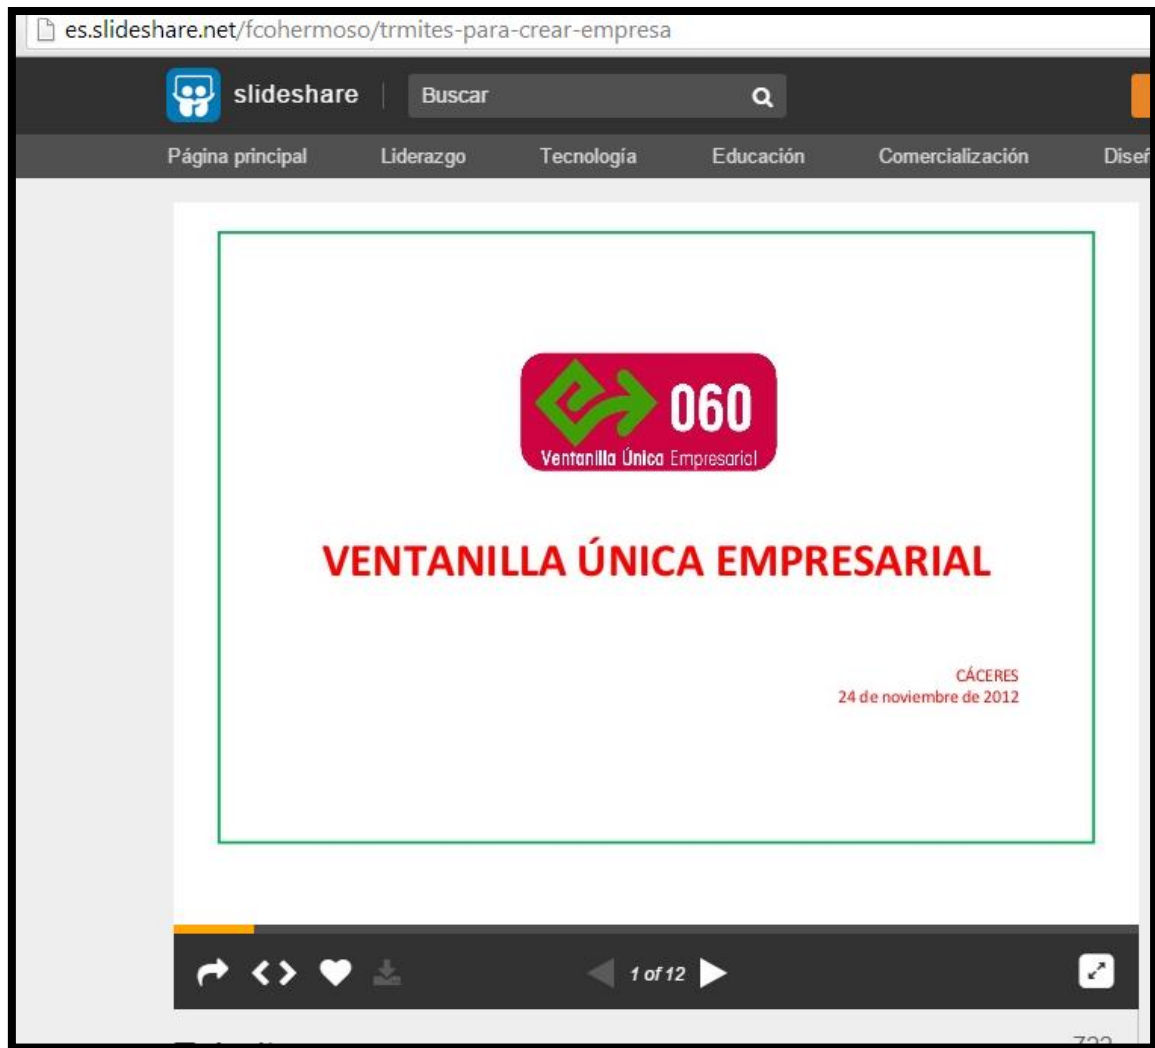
es.slideshare.net/fcohermoso/trmites-para-crear-empresa

slideshare

Buscar

Página principal Liderazgo Tecnología Educación Comercialización Diseñ

060
Ventanilla Única Empresarial

VENTANILLA ÚNICA EMPRESARIAL

CÁCERES
24 de noviembre de 2012

1 of 12

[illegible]